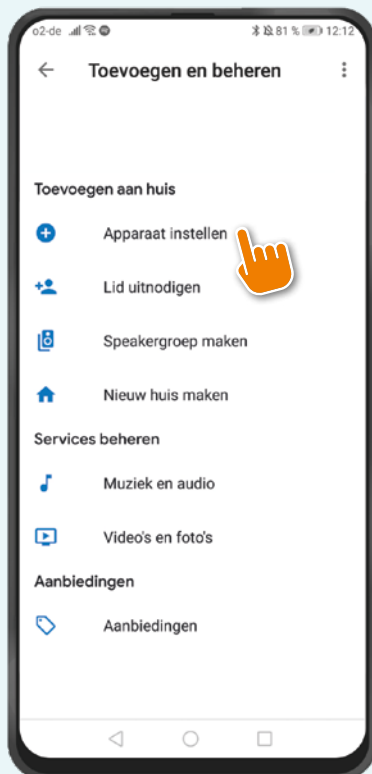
o2-de 81 % 12:12

Toevoegen en beheren

Toevoegen aan huis

Apparaat instellen

Lid uitnodigen

Speakergroep maken

Nieuw huis maken

Services beheren

Muziek en audio

Video's en foto's

Aanbiedingen

Aanbiedingen